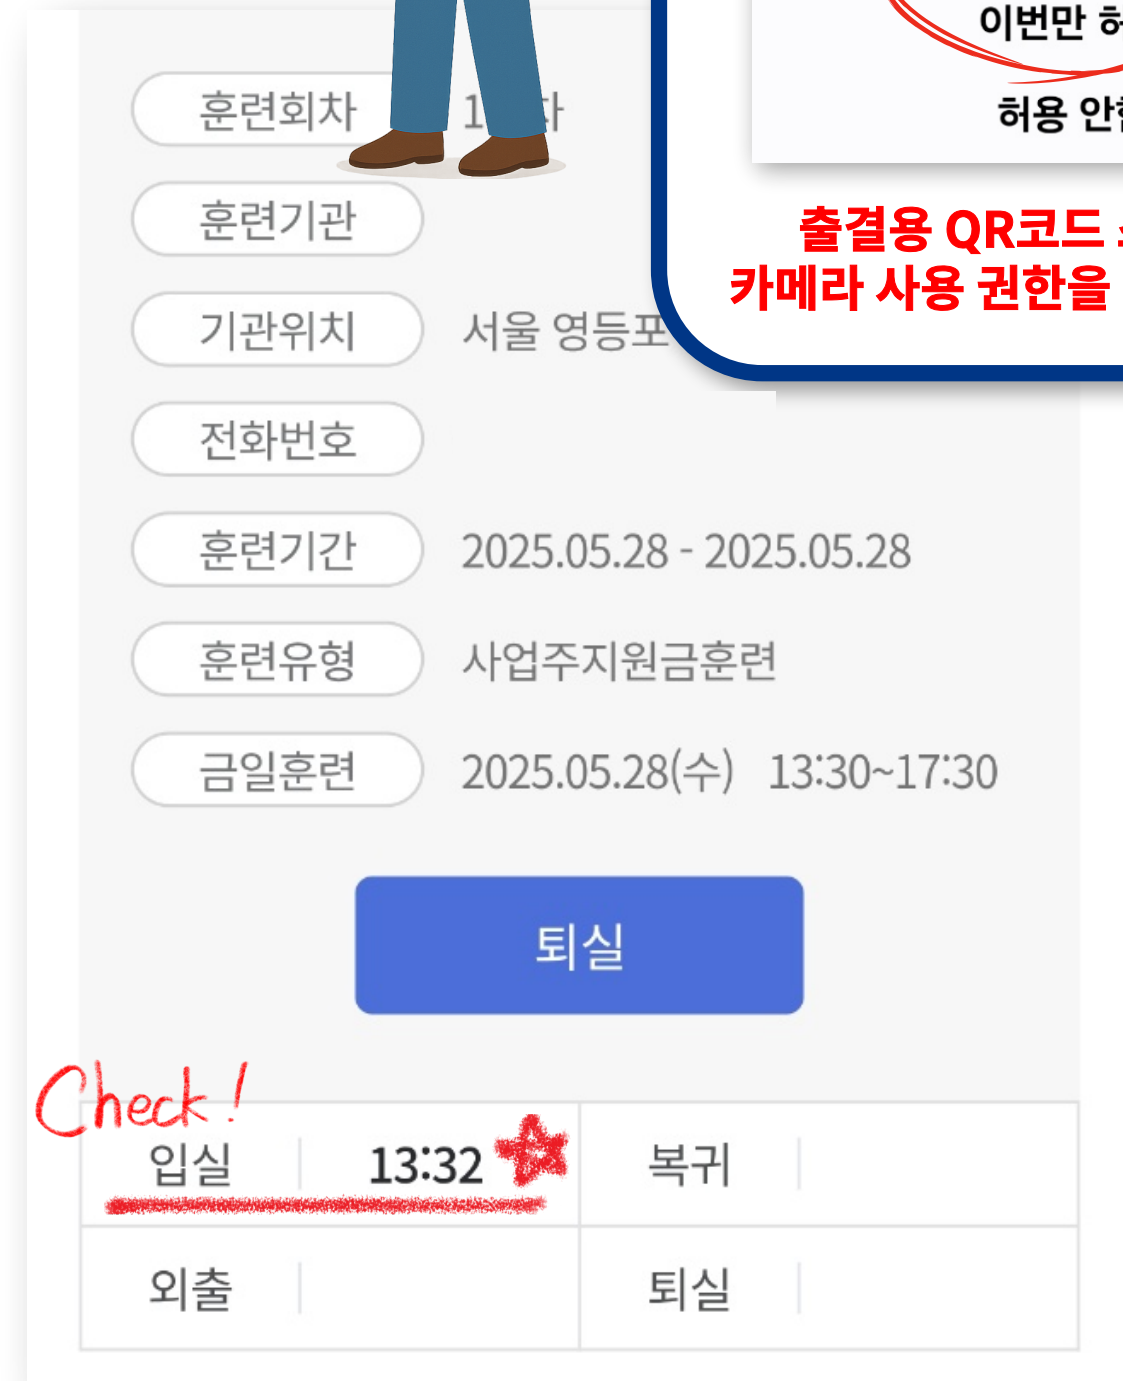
이번만 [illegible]

허용 안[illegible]

출결용 QR코드 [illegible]
카메라 사용 권한을 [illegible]

훈련회차 1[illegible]차

훈련기관

기관위치 서울 영등포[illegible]

전화번호

훈련기간 2025.05.28 - 2025.05.28

훈련유형 사업주지원금훈련

금일훈련 2025.05.28(수) 13:30~17:30

퇴실

Check!

| 입실 | 13:32 | 복귀 | |
|---|---|---|---|
| 외출 | | 퇴실 | |